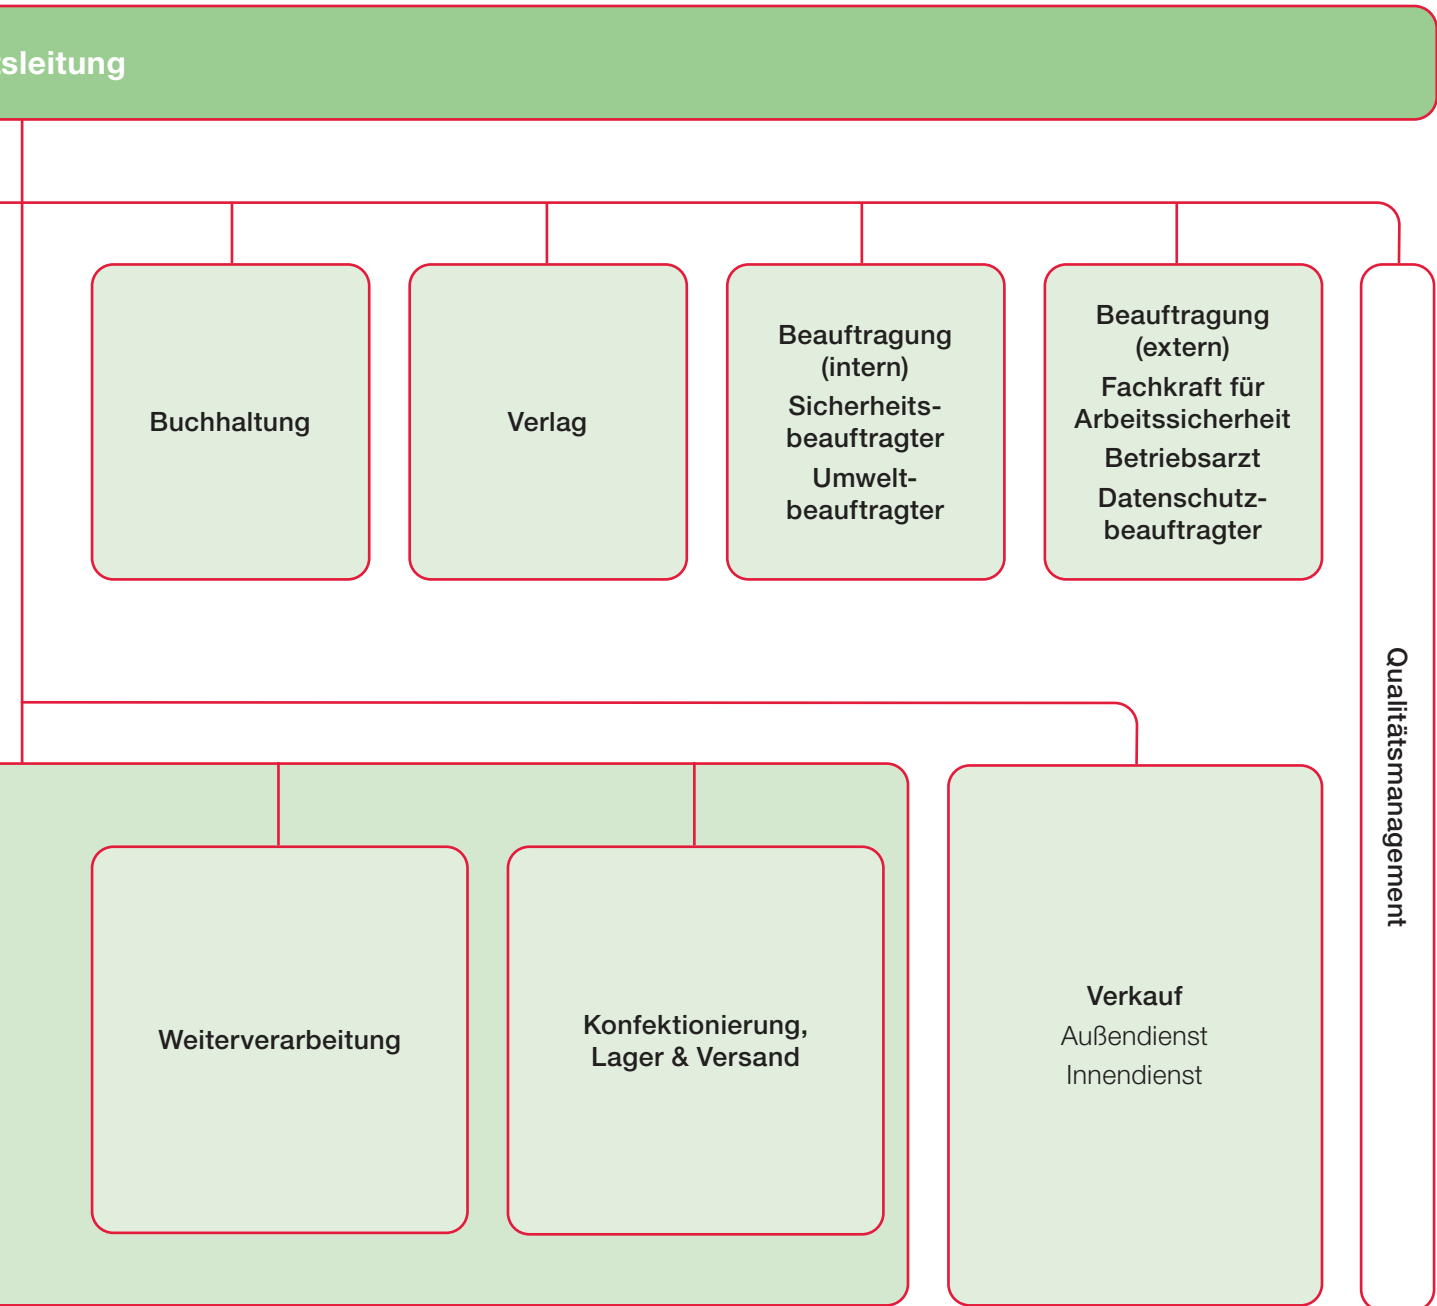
sleitung

Buchhaltung

Verlag

Beauftragung (intern)
Sicherheitsbeauftragter
Umweltbeauftragter

Beauftragung (extern)
Fachkraft für Arbeitssicherheit
Betriebsarzt
Datenschutzbeauftragter

Qualitätsmanagement

Weiterverarbeitung

Konfektionierung, Lager & Versand

Verkauf
Außendienst
Innendienst